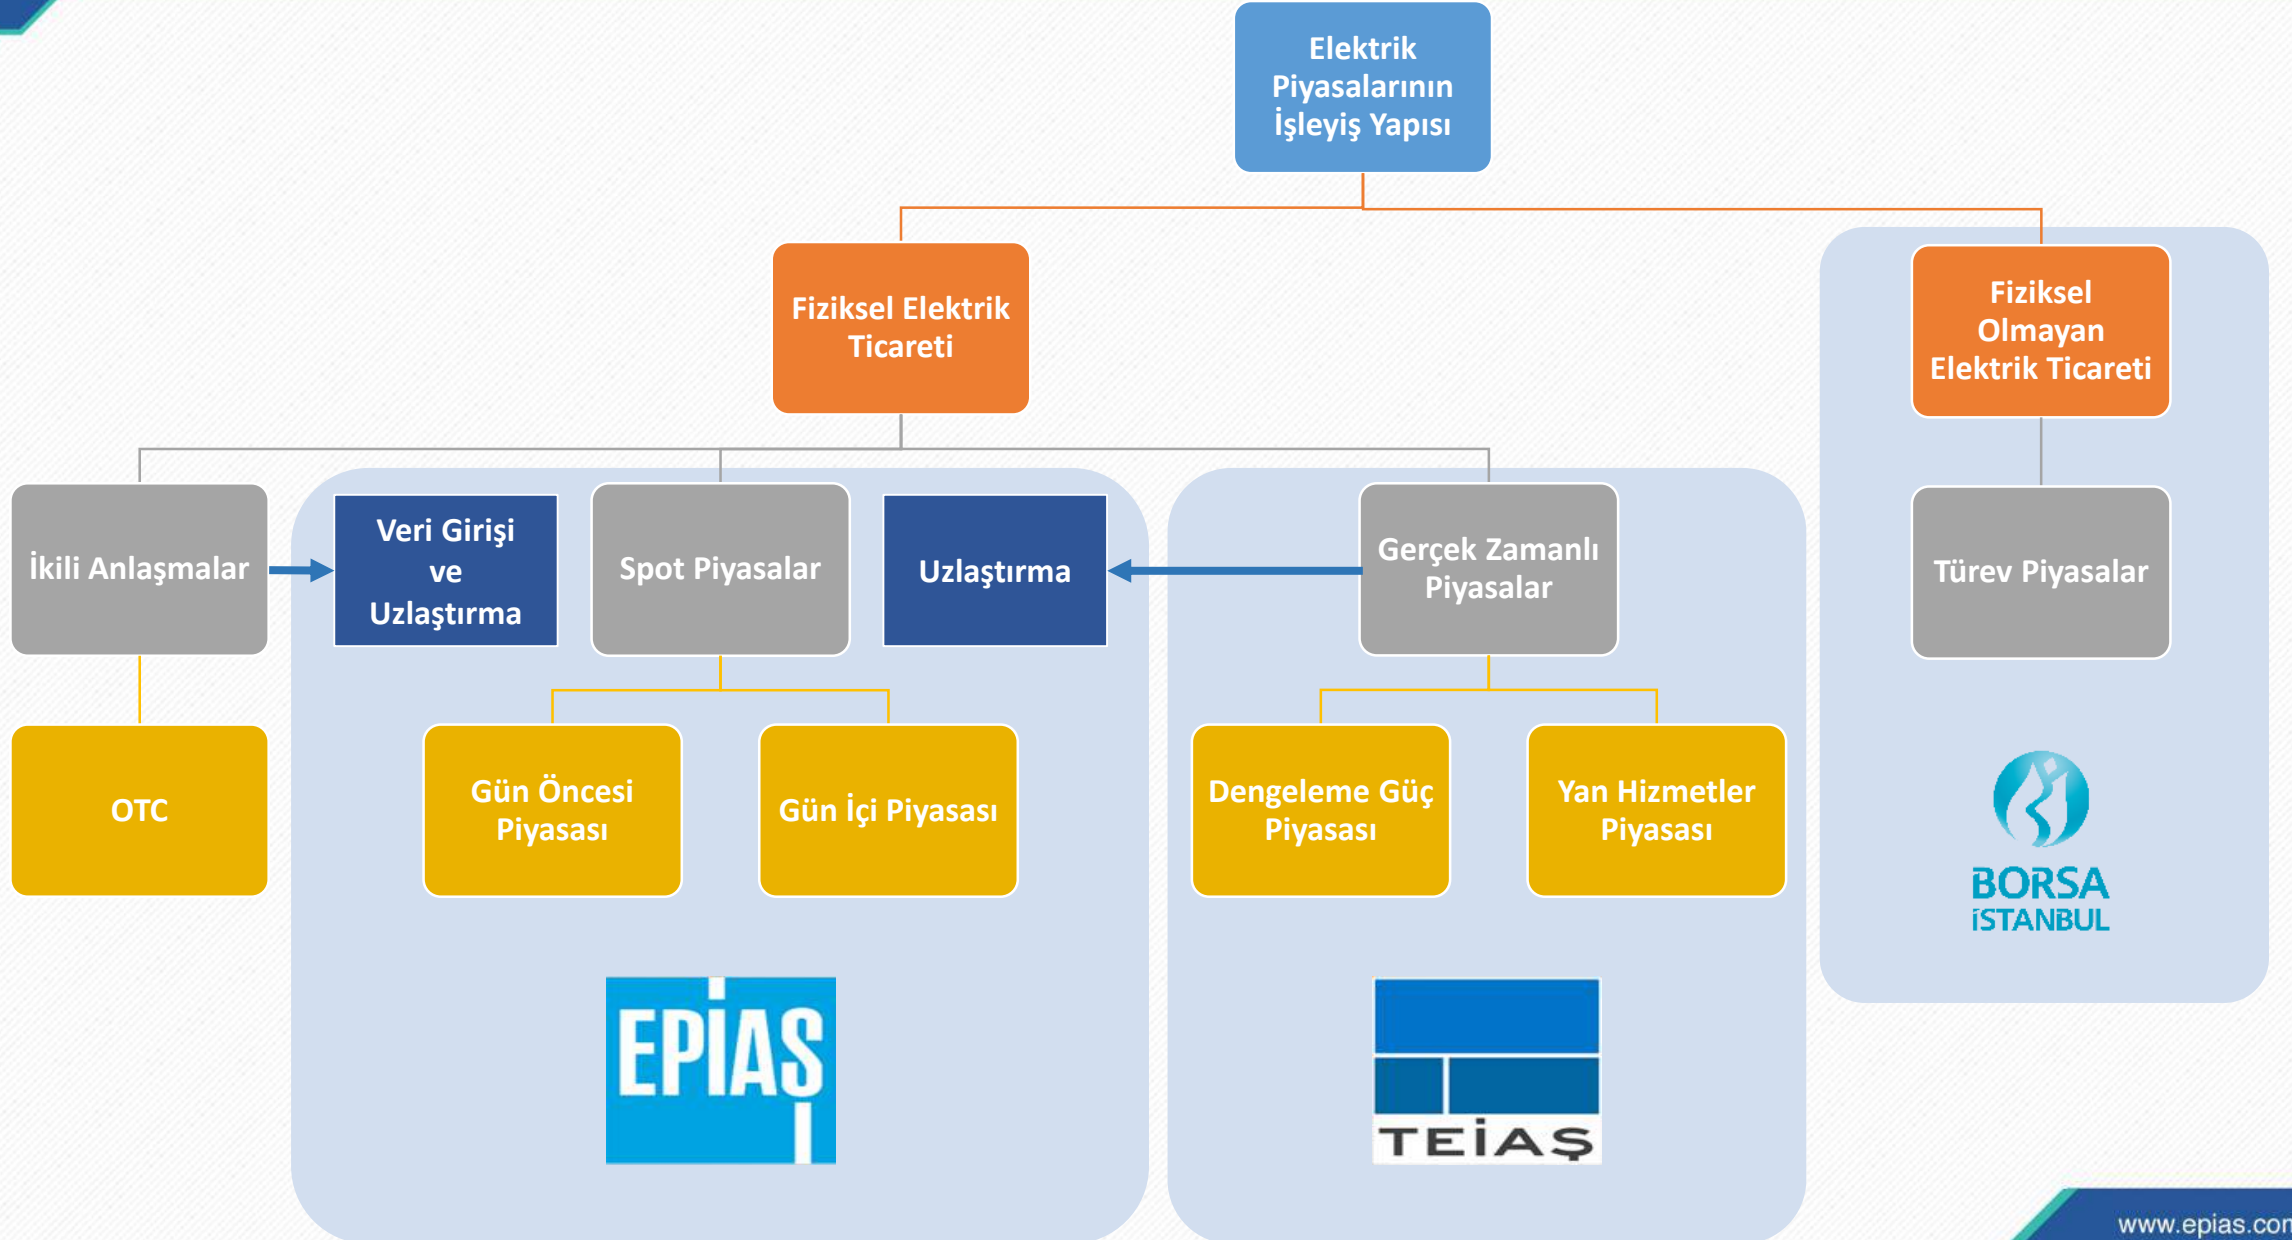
Elektrik Piyasalarının İşleyiş Yapısı

Fiziksel Elektrik Ticareti

Fiziksel Olmayan Elektrik Ticareti

İkili Anlaşmalar

Veri Girişi ve Uzlaştırma

Spot Piyasalar

Uzlaştırma

Gerçek Zamanlı Piyasalar

Türev Piyasalar

OTC

Gün Öncesi Piyasası

Gün İçi Piyasası

Dengeleme Güç Piyasası

Yan Hizmetler Piyasası

BORSA İSTANBUL

EPİAŞ

TEİAŞ

www.epias.co